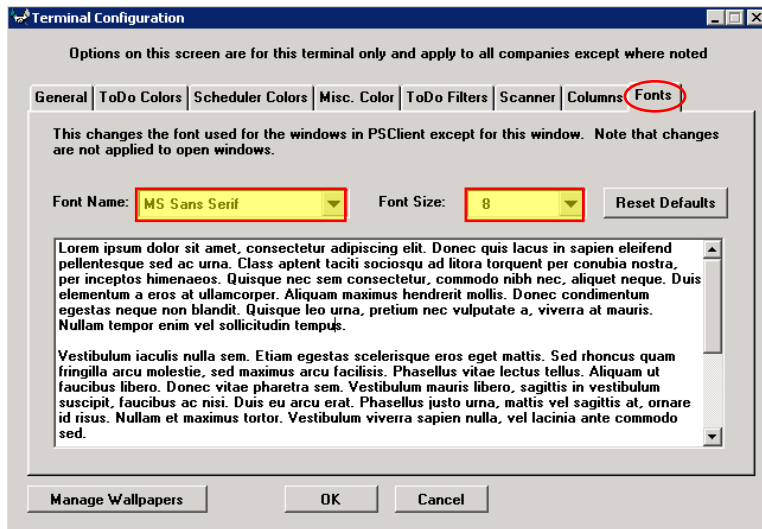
Terminal Configuration

Options on this screen are for this terminal only and apply to all companies except where noted

General | ToDo Colors | Scheduler Colors | Misc. Color | ToDo Filters | Scanner | Columns | Fonts

This changes the font used for the windows in PSClient except for this window. Note that changes are not applied to open windows.

Font Name: MS Sans Serif

Font Size: 8

Reset Defaults

Lorem ipsum dolor sit amet, consectetur adipiscing elit. Donec quis lacus in sapien eleifend pellentesque sed ac urna. Class aptent taciti sociosqu ad litora torquent per conubia nostra, per inceptos himenaeos. Quisque nec sem consectetur, commodo nibh nec, aliquet neque. Duis elementum a eros at ullamcorper. Aliquam maximus hendrerit mollis. Donec condimentum egestas neque non blandit. Quisque leo urna, pretium nec vulputate a, viverra at mauris. Nullam tempor enim vel sollicitudin tempus.

Vestibulum iaculis nulla sem. Etiam egestas scelerisque eros eget mattis. Sed rhoncus quam fringilla arcu molestie, sed maximus arcu facilisis. Phasellus vitae lectus tellus. Aliquam ut faucibus libero. Donec vitae pharetra sem. Vestibulum mauris libero, sagittis in vestibulum suscipit, faucibus ac nisi. Duis eu arcu erat. Phasellus justo urna, mattis vel sagittis at, ornare id risus. Nullam et maximus tortor. Vestibulum viverra sapien nulla, vel lacinia ante commodo sed.

Manage Wallpapers

OK

Cancel